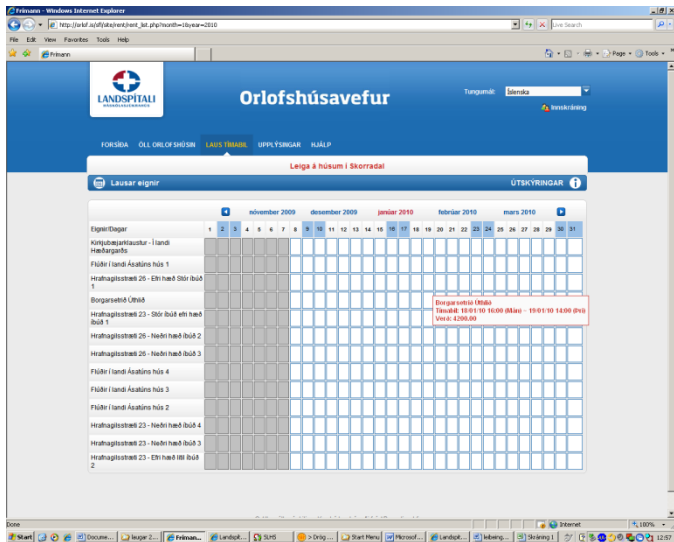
Frímann - Windows Internet Explorer

http://orlof.is/dll/site/rent/rent_list.php?month=1&year=2010

Live Search

File Edit View Favorites Tools Help

Frímann

Page Tools

LANDSPÍTALI

Orlofshúsavefur

Tungumál: Íslenska

Innskráning

FORSÍÐA ÖLL ORLOFSHÚSIN LAUS TÍMABIL UPPLÝSINGAR HJÁLP

Leiga á húsum í Skorradal

Lausar eignir

ÚTSKÝRINGAR

nóvember 2009 desember 2009 janúar 2010 febrúar 2010 mars 2010

| Eignir/Dagar | 1 | 2 | 3 | 4 | 5 | 6 | 7 | 8 | 9 | 10 | 11 | 12 | 13 | 14 | 15 | 16 | 17 | 18 | 19 | 20 | 21 | 22 | 23 | 24 | 25 | 26 | 27 | 28 | 29 | 30 | 31 |
|---|---|---|---|---|---|---|---|---|---|---|---|---|---|---|---|---|---|---|---|---|---|---|---|---|---|---|---|---|---|---|---|
| Kirkjubæjarklaustur - Í landi Hæðargarðs | | | | | | | | | | | | | | | | | | | | | | | | | | | | | | | |
| Flúðir í landi Ásatúns hús 1 | | | | | | | | | | | | | | | | | | | | | | | | | | | | | | | |
| Hrafnagilsstræti 26 - Efri hæð Stór íbúð 1 | | | | | | | | | | | | | | | | | | | | | | | | | | | | | | | |
| Borgarsetrið Úthlíð | | | | | | | | | | | | | | | | | | | | | | | | | | | | | | | |
| Hrafnagilsstræti 23 - Stór íbúð efri hæð íbúð 1 | | | | | | | | | | | | | | | | | | | | | | | | | | | | | | | |
| Hrafnagilsstræti 26 - Neðri hæð íbúð 2 | | | | | | | | | | | | | | | | | | | | | | | | | | | | | | | |
| Hrafnagilsstræti 26 - Neðri hæð íbúð 3 | | | | | | | | | | | | | | | | | | | | | | | | | | | | | | | |
| Flúðir í landi Ásatúns hús 4 | | | | | | | | | | | | | | | | | | | | | | | | | | | | | | | |
| Flúðir í landi Ásatúns hús 3 | | | | | | | | | | | | | | | | | | | | | | | | | | | | | | | |
| Flúðir í landi Ásatúns hús 2 | | | | | | | | | | | | | | | | | | | | | | | | | | | | | | | |
| Hrafnagilsstræti 23 - Neðri hæð íbúð 4 | | | | | | | | | | | | | | | | | | | | | | | | | | | | | | | |
| Hrafnagilsstræti 23 - Neðri hæð íbúð 3 | | | | | | | | | | | | | | | | | | | | | | | | | | | | | | | |
| Hrafnagilsstræti 23 - Efri hæð lítil íbúð 2 | | | | | | | | | | | | | | | | | | | | | | | | | | | | | | | |

Borgarsetrið Úthlíð
Tímabil: 18/01/10 16:00 (Mán) - 19/01/10 14:00 (Þri)
Verð: 4200.00

Done

Internet 100%

Start Docume... laugar 2... Friman... Landspít... SLHS > Drög ... Start Menu Microsof... Landspít... leibeing... Skráning 1 12:57